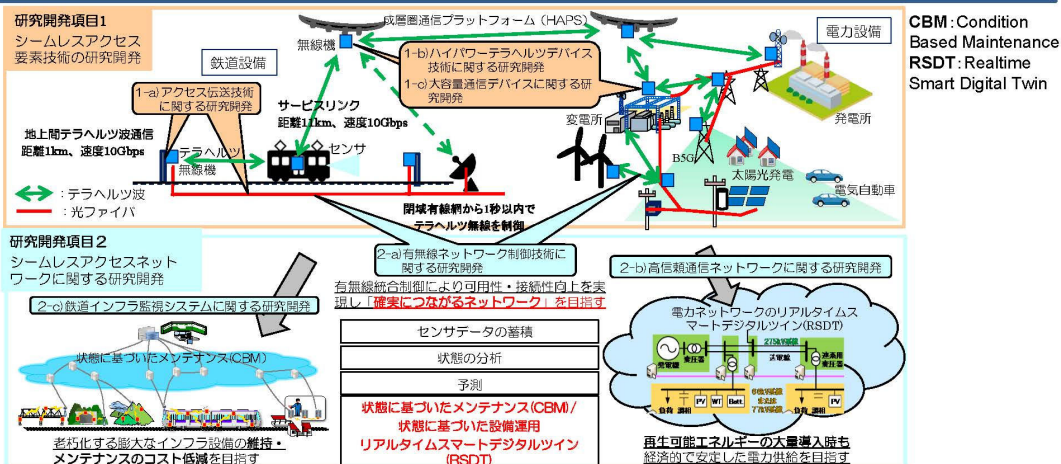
研究開発項目1
シームレスアクセス要素技術の研究開発

成層圏通信プラットフォーム（HAPS）

無線機

1-b) ハイパワーテラヘルツデバイス技術に関する研究開発
1-c) 大容量通信デバイスに関する研究開発

電力設備

鉄道設備

1-a) アクセス伝送技術に関する研究開発

サービスリンク
距離11km、速度10Gbps

地上間テラヘルツ波通信
距離1km、速度10Gbps

テラヘルツ無線機

センサ

変電所

発電所

B5G

太陽光発電

電気自動車

：テラヘルツ波
：光ファイバ

閉域有線網から1秒以内でテラヘルツ無線を制御

CBM：Condition Based Maintenance
RSDT：Realtime Smart Digital Twin

研究開発項目2
シームレスアクセスネットワークに関する研究開発

2-a) 有無線ネットワーク制御技術に関する研究開発

2-b) 高信頼通信ネットワークに関する研究開発

2-c) 鉄道インフラ監視システムに関する研究開発

状態に基づいたメンテナンス(CBM)

有無線統合制御により可用性・接続性向上を実現し「確実につながるネットワーク」を目指す

センサデータの蓄積
状態の分析
予測

状態に基づいたメンテナンス(CBM)／状態に基づいた設備運用
リアルタイムスマートデジタルツイン(RSDT)

電力ネットワークのリアルタイムスマートデジタルツイン(RSDT)

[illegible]

老朽化する膨大なインフラ設備の維持・メンテナンスのコスト低減を目指す

再生可能エネルギーの大量導入時も経済的で安定した電力供給を目指す